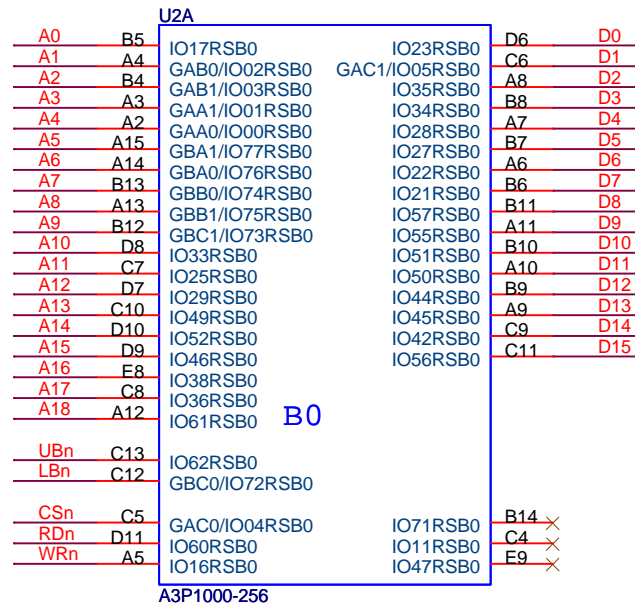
U2A

A0 B5 IO17RSB0
A1 A4 GAB0/IO02RSB0
A2 B4 GAB1/IO03RSB0
A3 A3 GAA1/IO01RSB0
A4 A2 GAA0/IO00RSB0
A5 A15 GBA1/IO77RSB0
A6 A14 GBA0/IO76RSB0
A7 B13 GBB0/IO74RSB0
A8 A13 GBB1/IO75RSB0
A9 B12 GBC1/IO73RSB0
A10 D8 IO33RSB0
A11 C7 IO25RSB0
A12 D7 IO29RSB0
A13 C10 IO49RSB0
A14 D10 IO52RSB0
A15 D9 IO46RSB0
A16 E8 IO38RSB0
A17 C8 IO36RSB0
A18 A12 IO61RSB0

UBn C13 IO62RSB0
LBn C12 GBC0/IO72RSB0

CSn C5 GAC0/IO04RSB0
RDn D11 IO60RSB0
WRn A5 IO16RSB0

IO23RSB0 D6 D0
GAC1/IO05RSB0 C6 D1
IO35RSB0 A8 D2
IO34RSB0 B8 D3
IO28RSB0 A7 D4
IO27RSB0 B7 D5
IO22RSB0 A6 D6
IO21RSB0 B6 D7
IO57RSB0 B11 D8
IO55RSB0 A11 D9
IO51RSB0 B10 D10
IO50RSB0 A10 D11
IO44RSB0 B9 D12
IO45RSB0 A9 D13
IO42RSB0 C9 D14
IO56RSB0 C11 D15

B0

IO71RSB0 B14
IO11RSB0 C4
IO47RSB0 E9

A3P1000-256